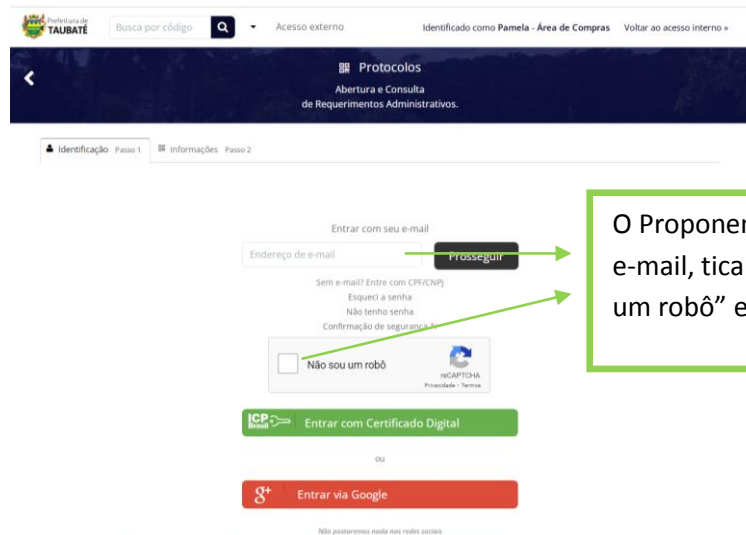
Prefeitura de TAUBATÉ

Busca por código

Acesso externo

Identificado como Pamela - Área de Compras

Voltar ao acesso interno »

Protocolos

Abertura e Consulta de Requerimentos Administrativos.

Identificação Passo 1

Informações Passo 2

Entrar com seu e-mail

Endereço de e-mail

Prosseguir

Sem e-mail? Entre com CPF/CNPJ

Esqueci a senha

Não tenho senha

Confirmação de segurança

Não sou um robô

reCAPTCHA
Privacidade - Termos

ICP Brasil

Entrar com Certificado Digital

ou

Entrar via Google

Não postaremos nada nas redes sociais

O Proponen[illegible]
e-mail, tica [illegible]
um robô" e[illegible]